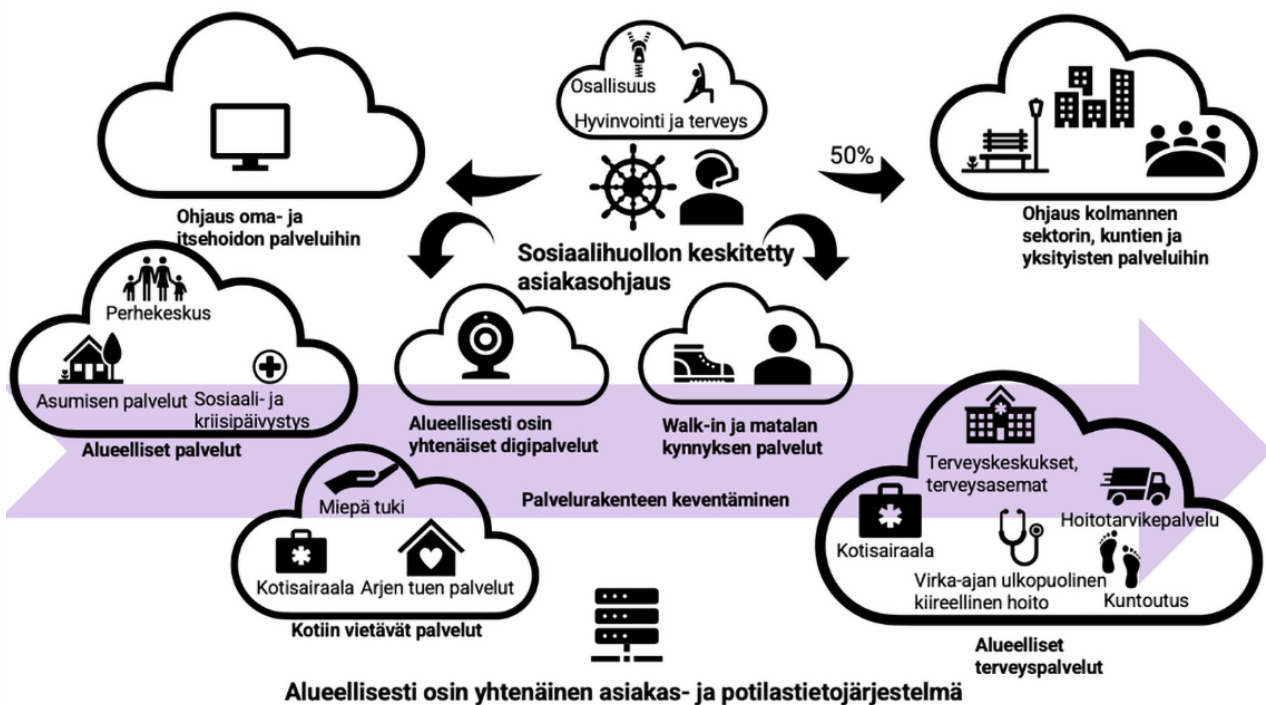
Osallisuus

Hyvinvointi ja terveys

Ohjaus oma- ja itsehoidon palveluihin

Sosiaalihuollon keskitetty asiakasohjaus

50%

Ohjaus kolmannen sektorin, kuntien ja yksityisten palveluihin

Perhekeskus

Asumisen palvelut

Sosiaali- ja kriisipäivystys

Alueelliset palvelut

Alueellisesti osin yhtenäiset digipalvelut

Walk-in ja matalan kynnyksen palvelut

Terveyskeskukset, terveysasemat

Hoitotarvikepalvelu

Kotisairaala

Virka-ajan ulkopuolinen kiireellinen hoito

Kuntoutus

Alueelliset terveyspalvelut

Palvelurakenteen keventäminen

Miepä tuki

Kotisairaala

Arjen tuen palvelut

Kotiin vietävät palvelut

Alueellisesti osin yhtenäinen asiakas- ja potilastietojärjestelmä